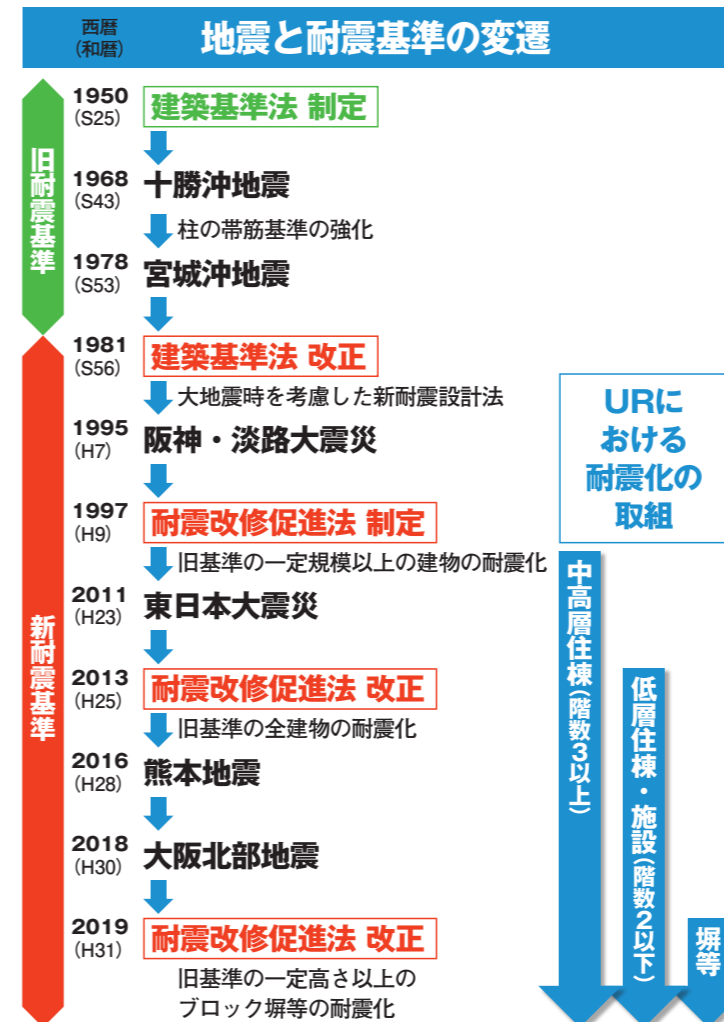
西暦
(和暦)

地震と耐震基準の変遷

旧耐震基準

1950
(S25)
建築基準法 制定

1968
(S43)
十勝沖地震

柱の帯筋基準の強化

1978
(S53)
宮城沖地震

新耐震基準

1981
(S56)
建築基準法 改正

大地震時を考慮した新耐震設計法

1995
(H7)
阪神・淡路大震災

1997
(H9)
耐震改修促進法 制定

旧基準の一定規模以上の建物の耐震化

2011
(H23)
東日本大震災

2013
(H25)
耐震改修促進法 改正

旧基準の全建物の耐震化

2016
(H28)
熊本地震

2018
(H30)
大阪北部地震

2019
(H31)
耐震改修促進法 改正

旧基準の一定高さ以上の
ブロック塀等の耐震化

URにおける耐震化の取組

中高層住棟(階数3以上)

低層住棟・施設(階数2以下)

塀等